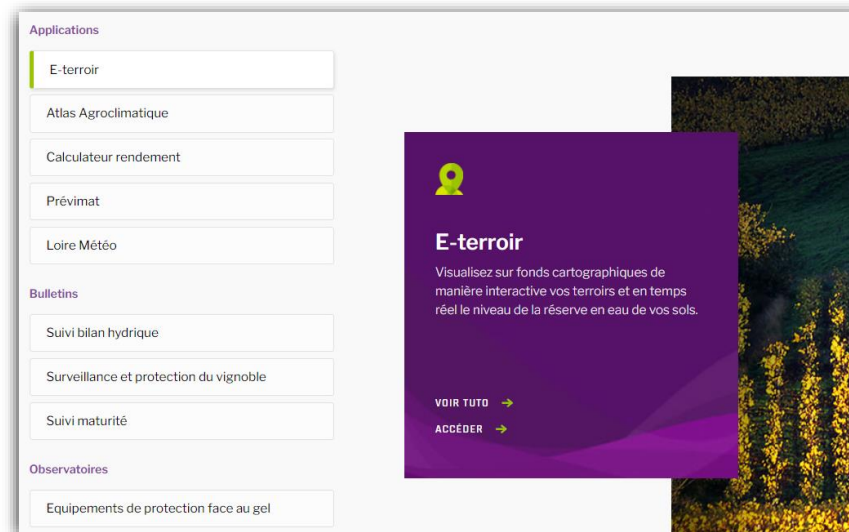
Applications

E-terroir

Atlas Agroclimatique

Calculateur rendement

Prévimat

Loire Météo

Bulletins

Suivi bilan hydrique

Surveillance et protection du vignoble

Suivi maturité

Observatoires

Equipements de protection face au gel

E-terroir

Visualisez sur fonds cartographiques de manière interactive vos terroirs et en temps réel le niveau de la réserve en eau de vos sols.

VOIR TUTO →

ACCÉDER →